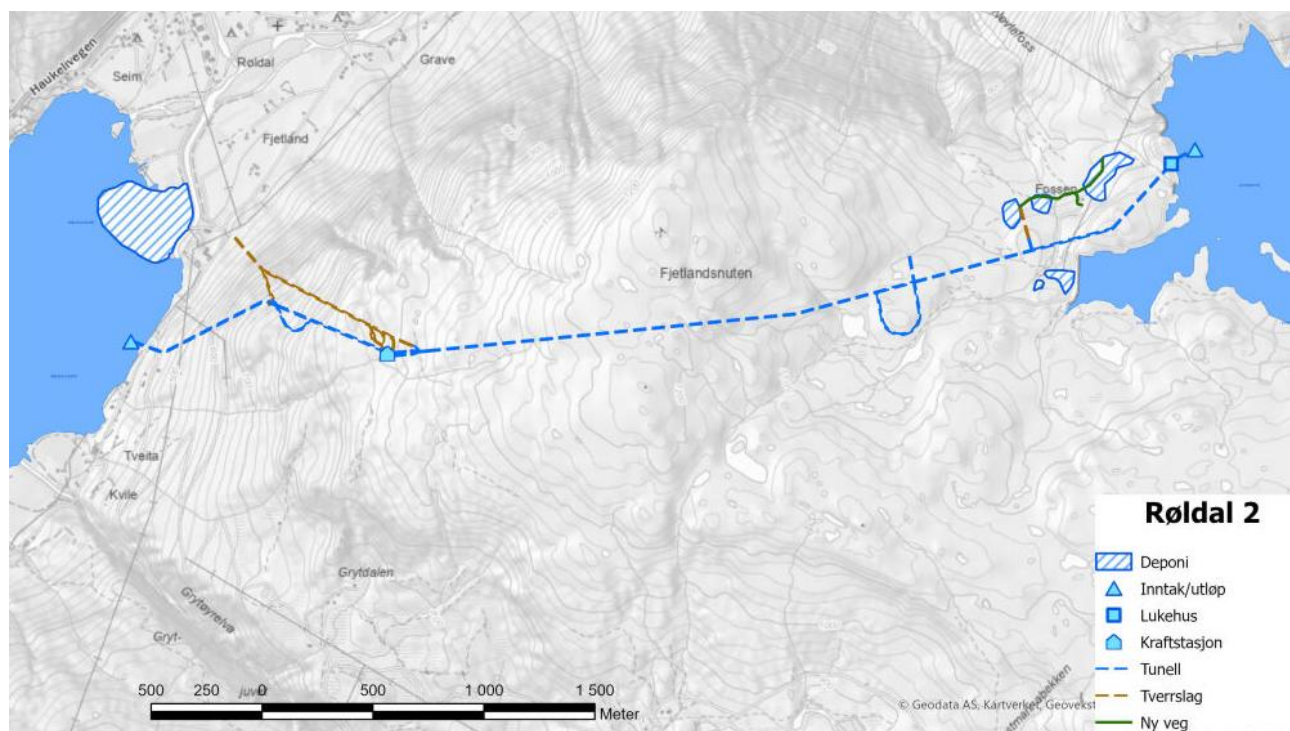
Haukelivegen
Seim
Røldal
Grave
Fjetland
Fossen
Fjetlandsnuten
Tveita
Kvile
Grytdalen
Grytøyrelva
Gryt-
juv
Røldal 2
Deponi
Inntak/utløp
Lukehus
Kraftstasjon
Tunell
Tverrslag
Ny veg
500 250 0 500 1 000 1 500
Meter
© Geodata AS, Kartverket, Geovekst